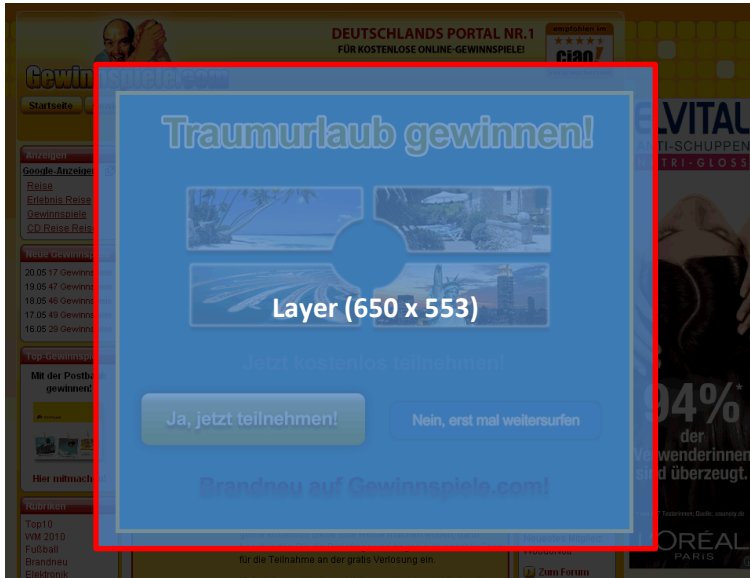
DEUTSCHLANDS PORTAL NR.1
FÜR KOSTENLOSE ONLINE-GEWINNSPIELE!

empfohlen im
ciao!

Gewinnspiele.com

Startseite

Anzeigen
Google-Anzeigen
Reise
Erlebnis Reise
Gewinnspiele
CD Reise Reise

Neue Gewinnspiele
20.05 17 Gewinn
19.05 47 Gewinn
18.05 46 Gewinn
17.05 49 Gewinn
16.05 29 Gewinn

Top Gewinnspiele
Mit der Postba
gewinnen!

Hier mitmach

Rubriken
Top10
WM 2010
Fußball
Brandneu
Elektronik

Traumurlaub gewinnen!

Layer (650 x 553)

Jetzt kostenlos teilnehmen!

Ja, jetzt teilnehmen!

Nein, erst mal weitersurfen

Brandneu auf Gewinnspiele.com!

für die Teilnahme an der gratis Verlosung ein.

Zum Forum

ELVITAL
ANTI-SCHUPPEN
NUTRI-GLOSS

94%*
der
Verwenderinnen
sind überzeugt.

L'ORÉAL
PARIS